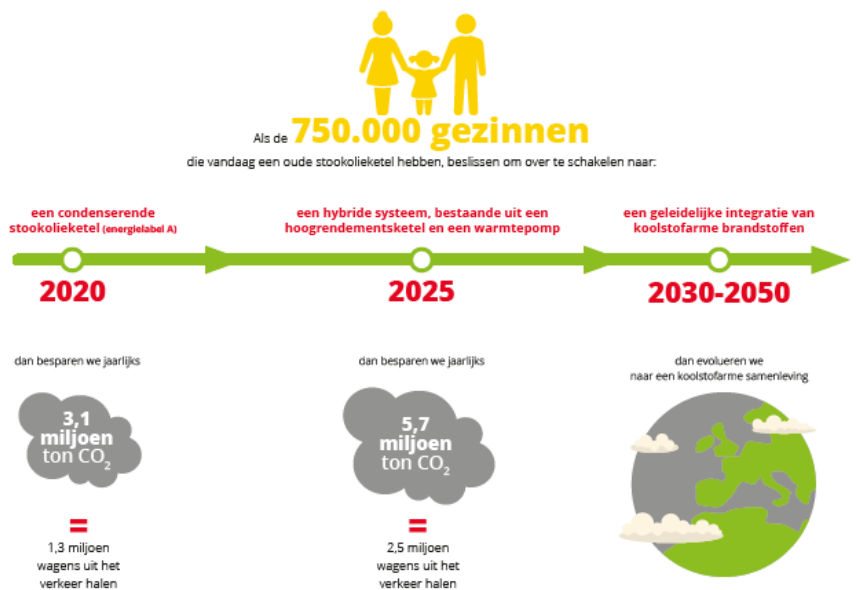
Als de 750.000 gezinnen
die vandaag een oude stookolieketel hebben, beslissen om over te schakelen naar:

een condenserende stookolieketel (energielabel A)

een hybride systeem, bestaande uit een hoogrendementsketel en een warmtepomp

een geleidelijke integratie van koolstofarme brandstoffen

2020

2025

2030-2050

dan besparen we jaarlijks

3,1 miljoen ton $CO_2$

=

1,3 miljoen wagens uit het verkeer halen

dan besparen we jaarlijks

5,7 miljoen ton $CO_2$

=

2,5 miljoen wagens uit het verkeer halen

dan evolueren we naar een koolstofarme samenleving